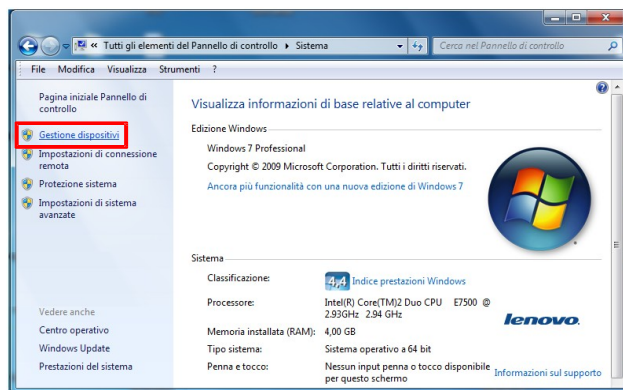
« Tutti gli elementi del Pannello di controllo ▸ Sistema

Cerca nel Pannello di controllo

File Modifica Visualizza Strumenti ?

Pagina iniziale Pannello di controllo

Gestione dispositivi

Impostazioni di connessione remota

Protezione sistema

Impostazioni di sistema avanzate

Vedere anche

Centro operativo

Windows Update

Prestazioni del sistema

Visualizza informazioni di base relative al computer

Edizione Windows

Windows 7 Professional

Copyright © 2009 Microsoft Corporation. Tutti i diritti riservati.

Ancora più funzionalità con una nuova edizione di Windows 7

Sistema

Classificazione: 4,4 Indice prestazioni Windows

Processore: Intel(R) Core(TM)2 Duo CPU E7500 @ 2.93GHz 2.94 GHz

Memoria installata (RAM): 4,00 GB

Tipo sistema: Sistema operativo a 64 bit

Penna e tocco: Nessun input penna o tocco disponibile per questo schermo

lenovo

Informazioni sul supporto